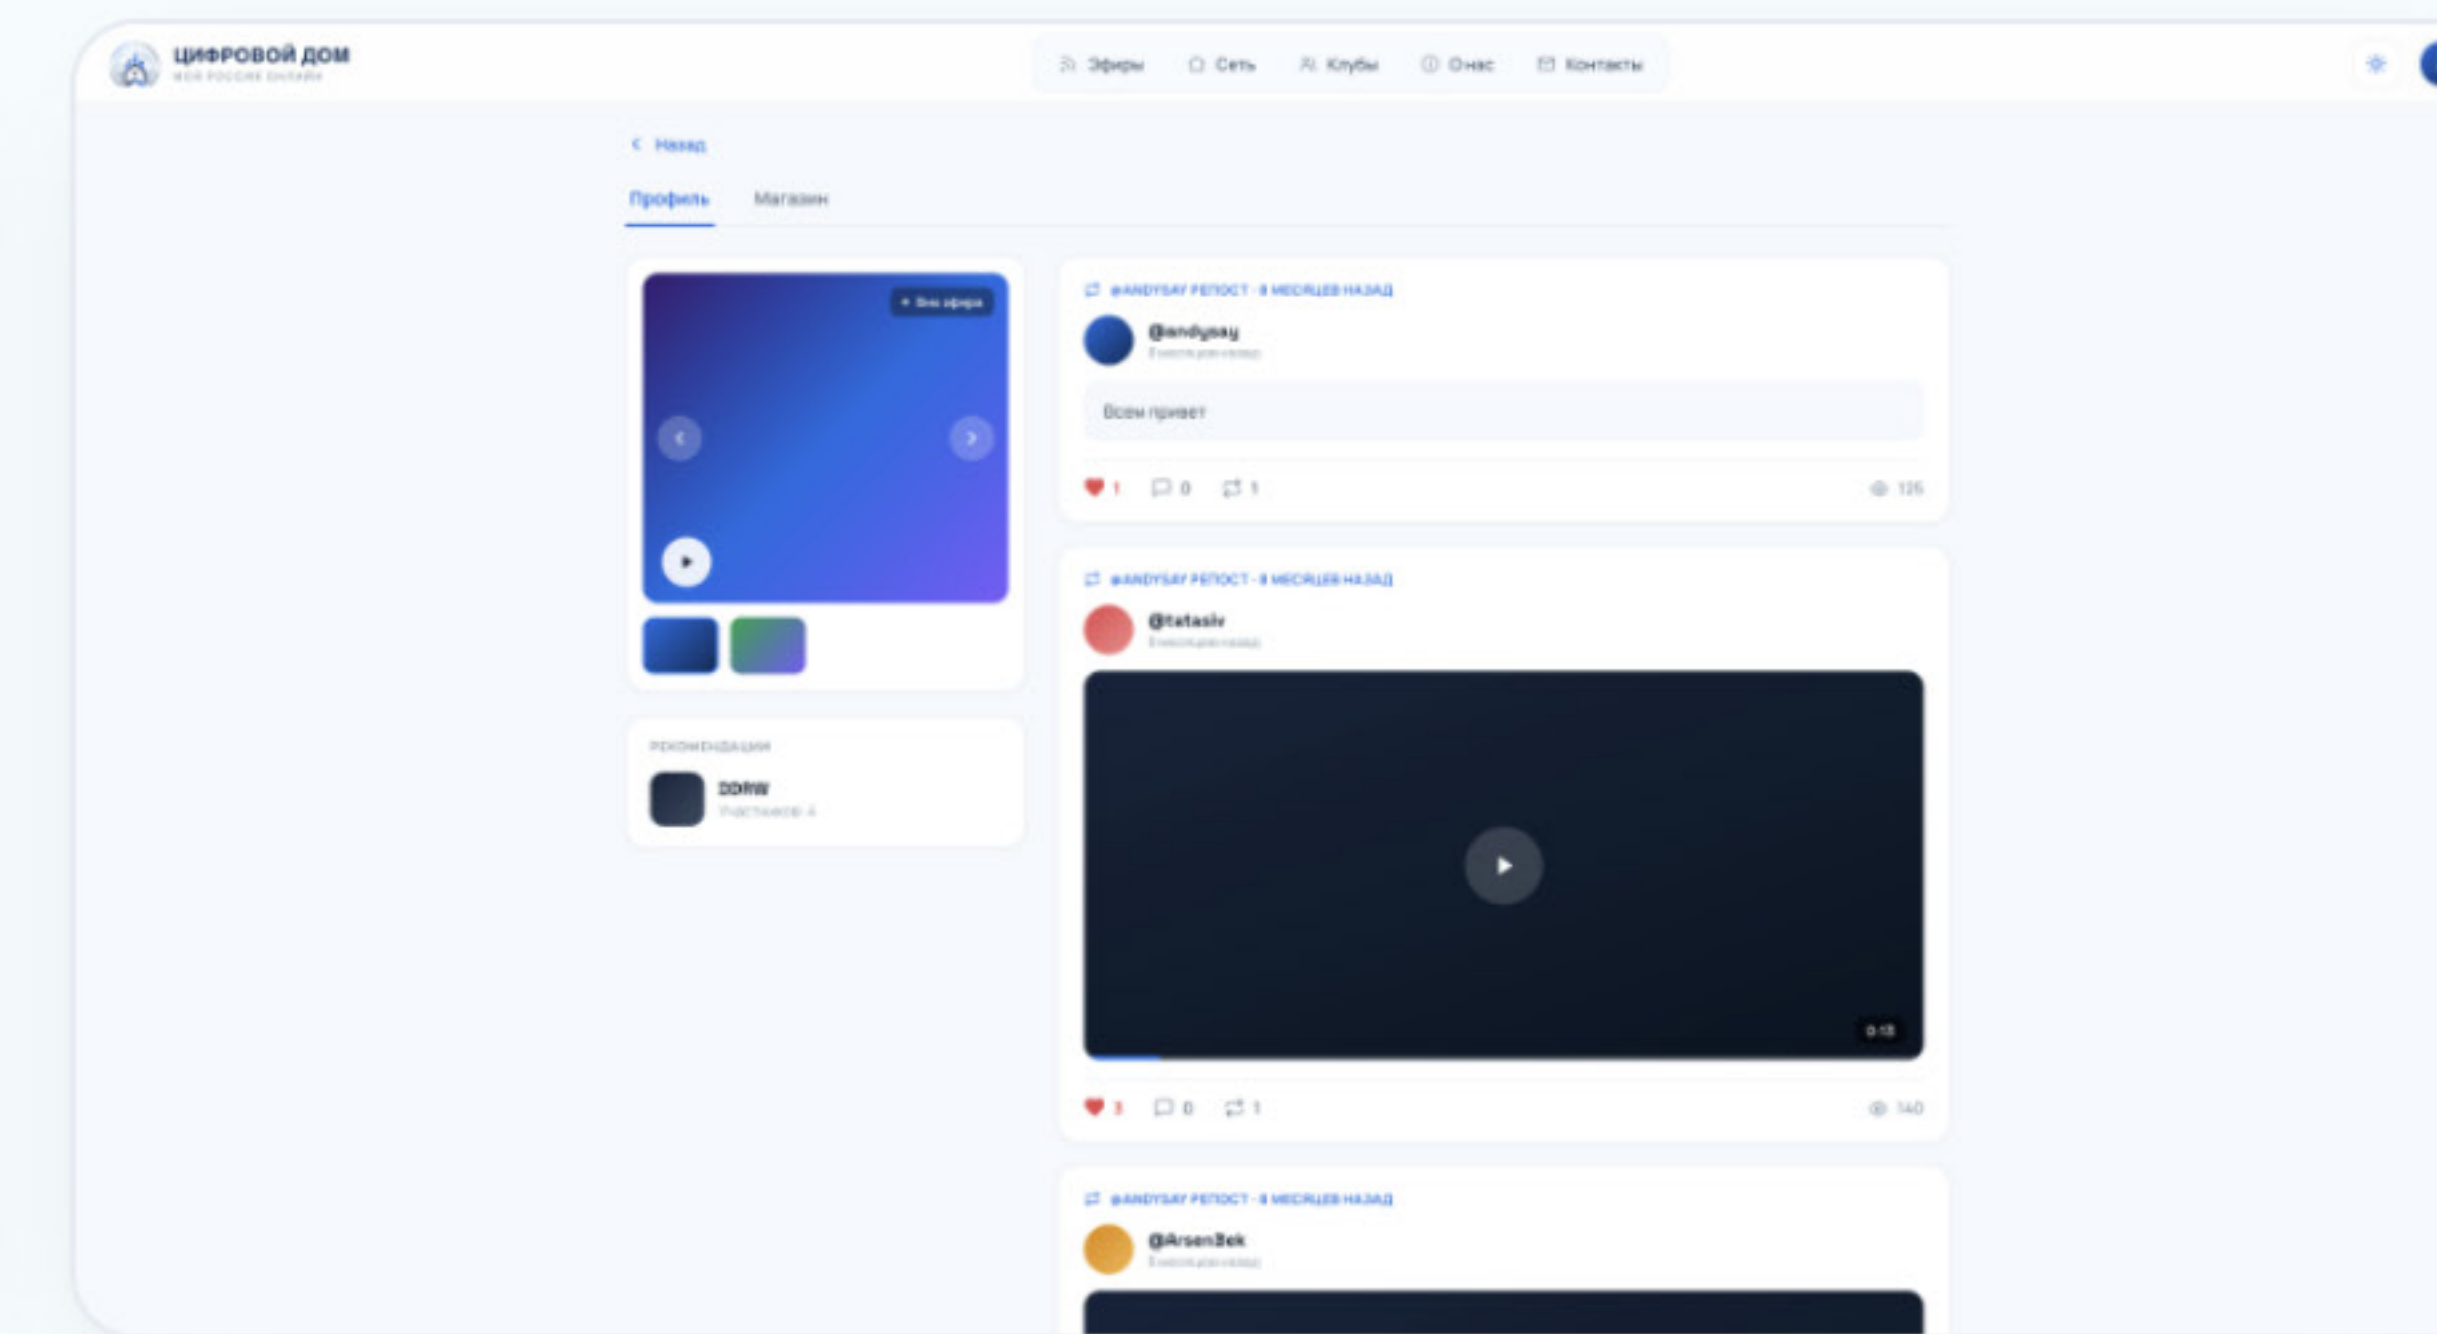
ЦИФРОВОЙ ДОМ
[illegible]

Эфиры Сеть Клубы О нас Контакты

Назад

Профиль Магазин

+ Без эфира

РЕКОМЕНДАЦИИ
DDRW
Участников: 4

@ANDYSAY РЕПОСТ · 8 МЕСЯЦЕВ НАЗАД
@andysay
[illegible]
Всем привет
1 0 1 125

@ANDYSAY РЕПОСТ · 8 МЕСЯЦЕВ НАЗАД
@tatasiv
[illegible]
0:13
3 0 1 140

@ANDYSAY РЕПОСТ · 8 МЕСЯЦЕВ НАЗАД
@ArsenBek
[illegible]